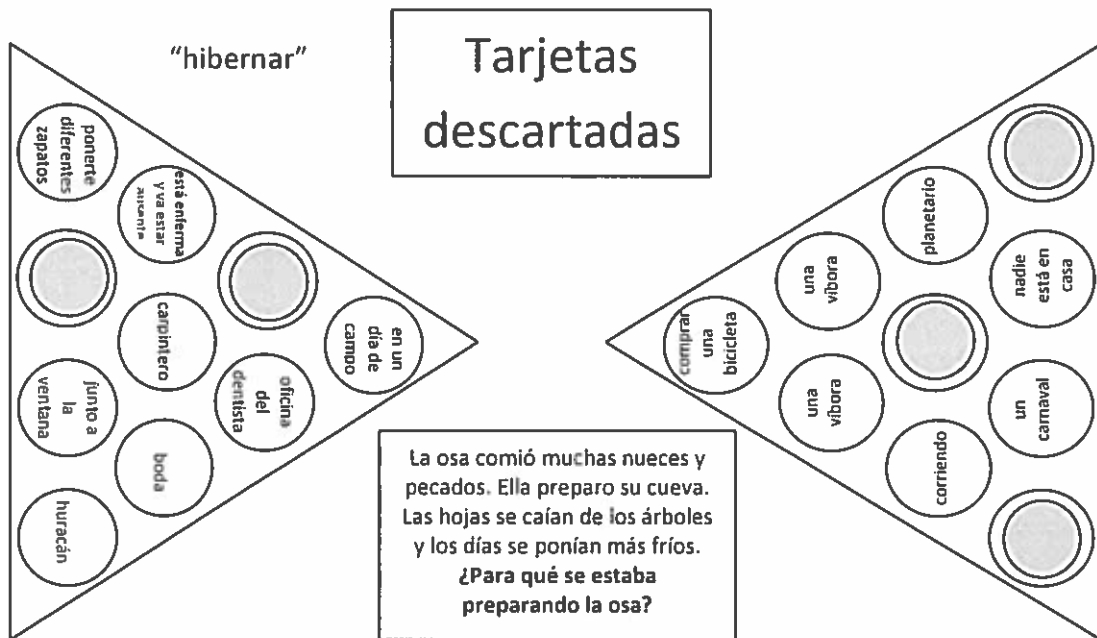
"hibernar"

Tarjetas descartadas

ponerte diferentes zapatos

está enferma y va estar ausente

carpintero

en un día de campo

junto a la ventana

oficina del dentista

boda

huracán

planetario

una víbora

nadie está en casa

comprar una bicicleta

una víbora

un carnaval

corriendo

La osa comió muchas nueces y pecados. Ella preparo su cueva. Las hojas se caían de los árboles y los días se ponían más fríos. **¿Para qué se estaba preparando la osa?**